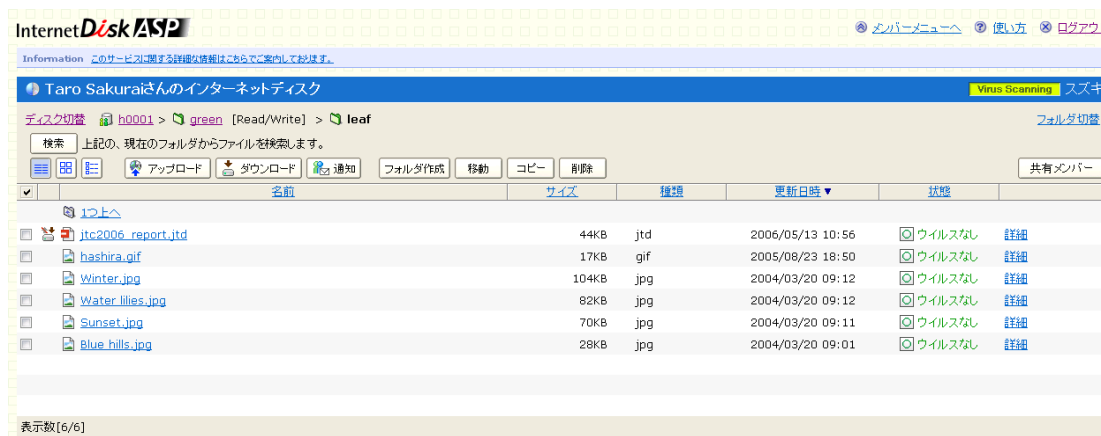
InternetDiskASP

メンバーメニューへ　使い方　ログアウ

Information このサービスに関する詳細な情報はこちらでご案内しております。

Taro Sakuraiさんのインターネットディスク

Virus Scanning スズキ

ディスク切替　h0001 > green [Read/Write] > leaf

フォルダ切替

検索　上記の、現在のフォルダからファイルを検索します。

アップロード　ダウンロード　通知　フォルダ作成　移動　コピー　削除　共有メンバー

| ✔ | 名前 | サイズ | 種類 | 更新日時▼ | 状態 | |
|---|---|---|---|---|---|---|
| | 1つ上へ | | | | | |
| | jtc2006_report.jtd | 44KB | jtd | 2006/05/13 10:56 | ウイルスなし | 詳細 |
| | hashira.gif | 17KB | gif | 2005/08/23 18:50 | ウイルスなし | 詳細 |
| | Winter.jpg | 104KB | jpg | 2004/03/20 09:12 | ウイルスなし | 詳細 |
| | Water lilies.jpg | 82KB | jpg | 2004/03/20 09:12 | ウイルスなし | 詳細 |
| | Sunset.jpg | 70KB | jpg | 2004/03/20 09:11 | ウイルスなし | 詳細 |
| | Blue hills.jpg | 28KB | jpg | 2004/03/20 09:01 | ウイルスなし | 詳細 |

表示数[6/6]